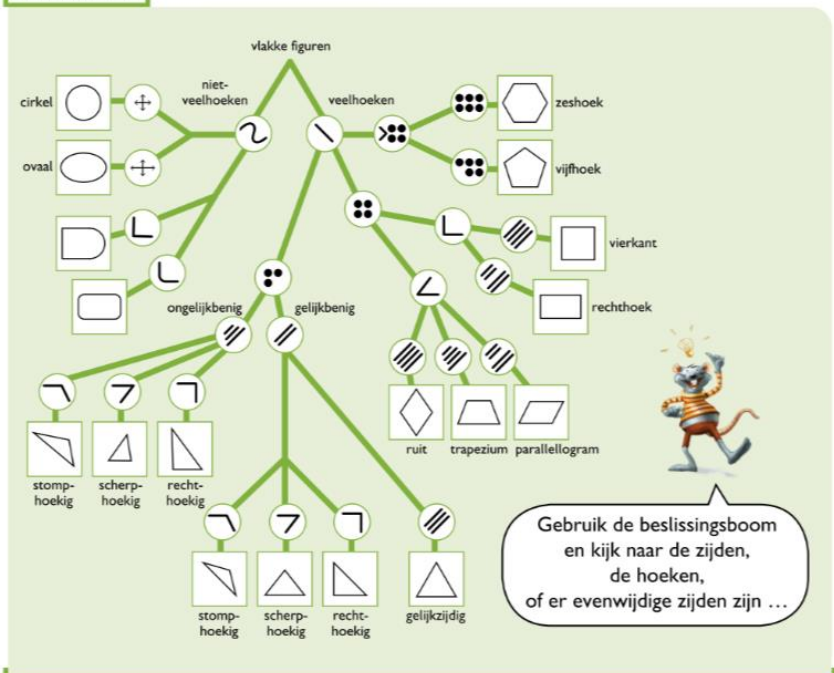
vlakke figuren

niet-veelhoeken

veelhoeken

cirkel

ovaal

zeshoek

vijfhoek

vierkant

rechthoek

ongelijkbenig

gelijkbenig

ruit

trapezium

parallellogram

stomphoekig

scherphoekig

rechthoekig

stomphoekig

scherphoekig

rechthoekig

gelijkzijdig

Gebruik de beslissingsboom en kijk naar de zijden, de hoeken, of er evenwijdige zijden zijn …